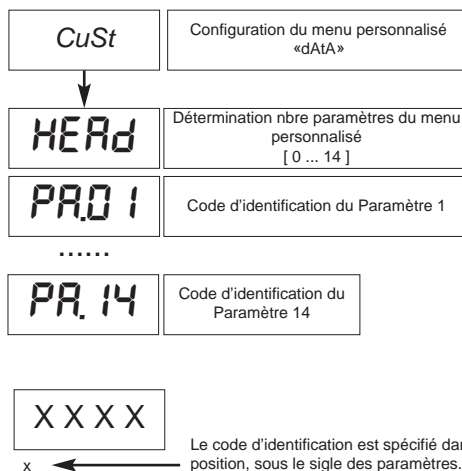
CuSt

Configuration du menu personnalisé «dAtA»

HEAd

Détermination nbre paramètres du menu personnalisé [ 0 ... 14 ]

PA.01

Code d'identification du Paramètre 1

......

PA.14

Code d'identification du Paramètre 14

X X X X

x

Le code d'identification est spécifié dar position, sous le sigle des paramètres.